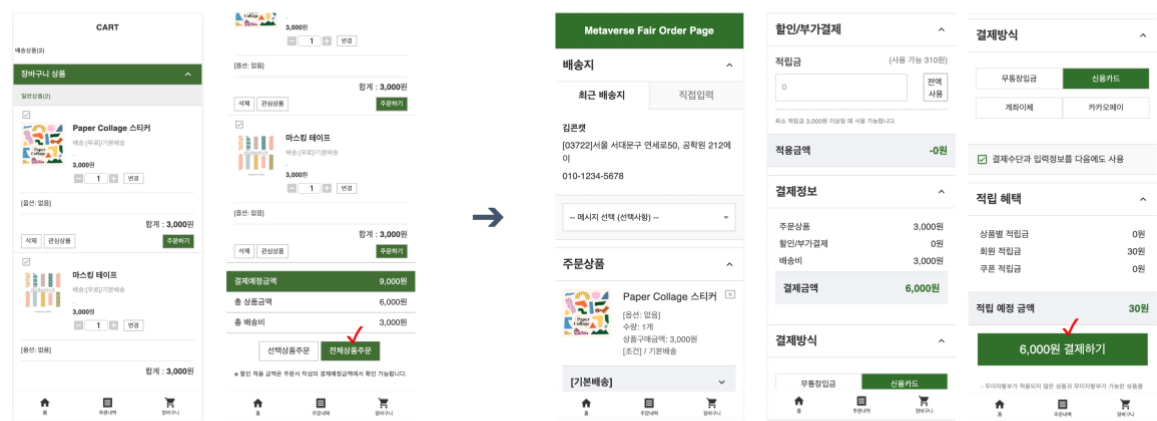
CART

배송상품(2)

장바구니 상품

일반상품(2)

Paper Collage 스티커

배송:[무료]/기본배송

3,000원

1 변경

[옵션: 없음]

합계 : 3,000원

삭제 관심상품 주문하기

마스킹 테이프

배송:[무료]/기본배송

3,000원

1 변경

[옵션: 없음]

합계 : 3,000원

홈 주문내역 장바구니

3,000원

1 변경

[옵션: 없음]

합계 : 3,000원

삭제 관심상품 주문하기

마스킹 테이프

배송:[무료]/기본배송

3,000원

1 변경

[옵션: 없음]

합계 : 3,000원

삭제 관심상품 주문하기

| 결제예정금액 | 9,000원 |
|---|---|
| 총 상품금액 | 6,000원 |
| 총 배송비 | 3,000원 |

선택상품주문 전체상품주문

* 할인 적용 금액은 주문서 작성의 결제예정금액에서 확인 가능합니다.

홈 주문내역 장바구니

Metaverse Fair Order Page

배송지

최근 배송지 직접입력

김콘캣

[03722]서울 서대문구 연세로50, 공학원 212에이

010-1234-5678

-- 메시지 선택 (선택사항) --

주문상품

Paper Collage 스티커

[옵션: 없음]
수량: 1개
상품구매금액: 3,000원
[조건] / 기본배송

[기본배송]

홈 주문내역 장바구니

할인/부가결제

적립금 (사용 가능 310원)

0 전액사용

최소 적립금 3,000원 이상일 때 사용 가능합니다.

적용금액 -0원

결제정보

| 주문상품 | 3,000원 |
|---|---|
| 할인/부가결제 | 0원 |
| 배송비 | 3,000원 |
| 결제금액 | 6,000원 |

결제방식

무통장입금 신용카드

홈 주문내역 장바구니

결제방식

무통장입금 신용카드
계좌이체 카카오페이

결제수단과 입력정보를 다음에도 사용

적립 혜택

| 상품별 적립금 | 0원 |
|---|---|
| 회원 적립금 | 30원 |
| 쿠폰 적립금 | 0원 |

적립 예정 금액 30원

6,000원 결제하기

- 무이자할부가 적용되지 않은 상품과 무이자할부가 가능한 상품을

홈 주문내역 장바구니